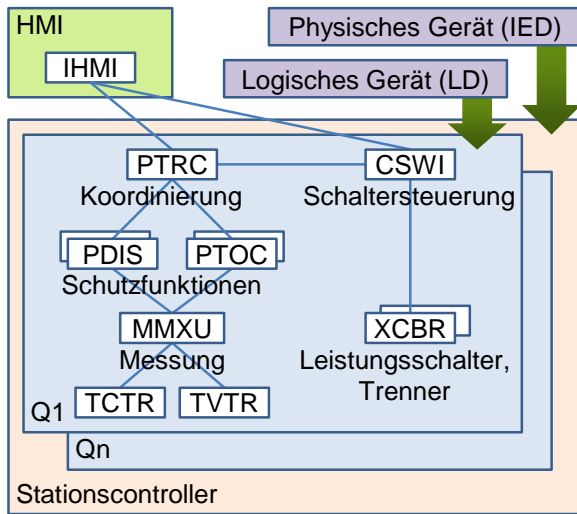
HMI

IHMI

Physisches Gerät (IED)

Logisches Gerät (LD)

PTRC
Koordinierung

CSWI
Schaltersteuerung

PDIS

PTOC

Schutzfunktionen

MMXU
Messung

XCBR
Leistungsschalter, Trenner

TCTR

TVTR

Q1

Qn

Stationscontroller